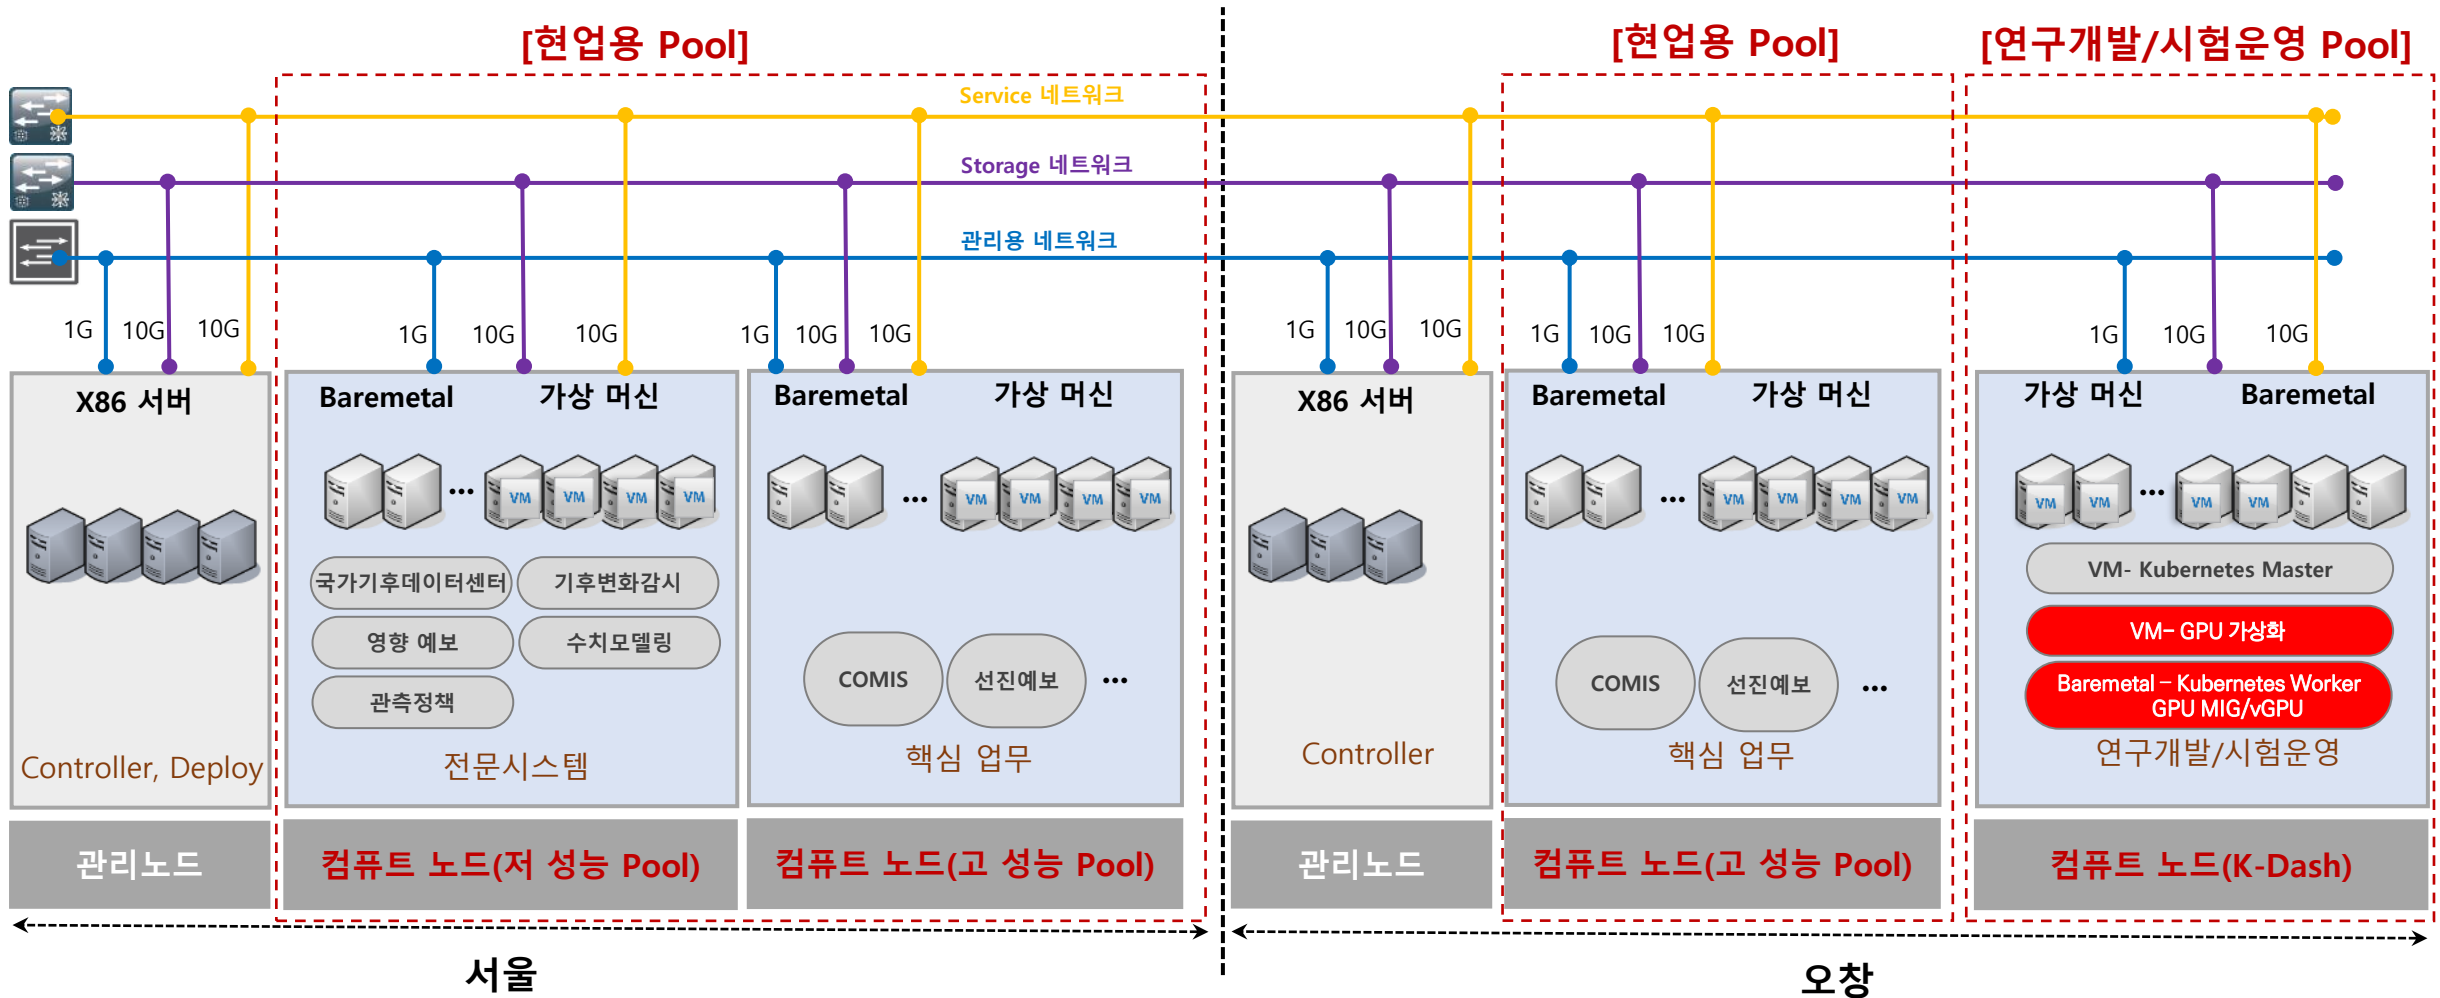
[현업용 Pool]

[현업용 Pool]

[연구개발/시험운영 Pool]

Service 네트워크

Storage 네트워크

관리용 네트워크

1G 10G 10G

1G 10G 10G

1G 10G 10G

1G 10G 10G

1G 10G 10G

1G 10G 10G

X86 서버

Controller, Deploy

관리노드

Baremetal 가상 머신

... VM VM VM VM

국가기후데이터센터

기후변화감시

영향 예보

수치모델링

관측정책

전문시스템

컴퓨트 노드(저 성능 Pool)

Baremetal 가상 머신

... VM VM VM VM

COMIS

선진예보

...

핵심 업무

컴퓨트 노드(고 성능 Pool)

X86 서버

Controller

관리노드

Baremetal 가상 머신

... VM VM VM VM

COMIS

선진예보

...

핵심 업무

컴퓨트 노드(고 성능 Pool)

가상 머신 Baremetal

VM VM ... VM VM

VM- Kubernetes Master

VM- GPU 가상화

Baremetal – Kubernetes Worker GPU MIG/vGPU

연구개발/시험운영

컴퓨트 노드(K-Dash)

서울

오창